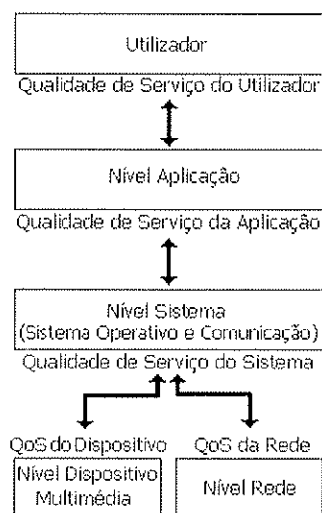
Utilizador

Qualidade de Serviço do Utilizador

Nível Aplicação

Qualidade de Serviço da Aplicação

Nível Sistema
(Sistema Operativo e Comunicação)

Qualidade de Serviço do Sistema

QoS do Dispositivo

QoS da Rede

Nível Dispositivo Multimédia

Nível Rede